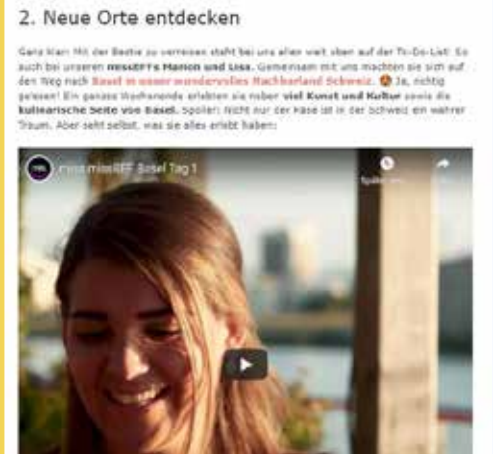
2. Neue Orte entdecken

Ganz klar: Mit der Bestie zu verreisen steht bei uns allen weit oben auf der To-Do-List! So auch bei unseren missEFFs Marion und Lisa. Gemeinsam mit uns machten sie sich auf den Weg nach Basel in unser wundervolles Nachbarland Schweiz. Ja, richtig gelesen! Ein ganzes Wochenende erlebten sie nicht nur viel Kunst und Kultur sowie die kulinarische Seite von Basel. Spoiler: Nicht nur der Käse ist in der Schweiz ein wahrer Traum. Aber seht selbst, was sie alles erlebt haben:

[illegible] missEFF Basel Tag 1

Später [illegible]